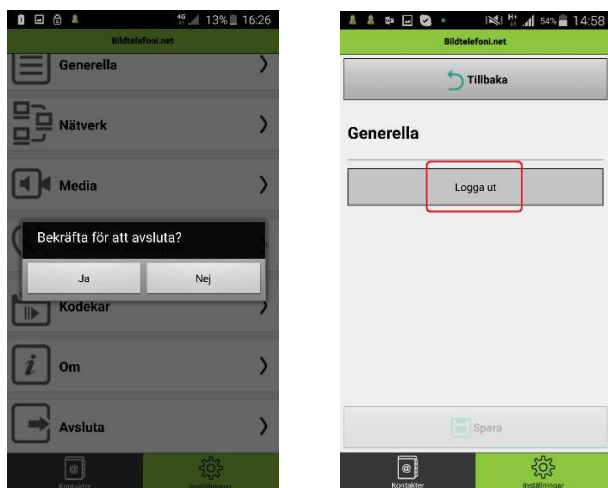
4G 13% 16:26
Bildtelefoni.net
Generella
Nätverk
Media
Bekräfta för att avsluta?
Ja
Nej
Kodekar
Om
Avsluta
Kontakter
Inställningar

54% 14:58
Bildtelefoni.net
Tillbaka
Generella
Logga ut
Spara
Kontakter
Inställningar